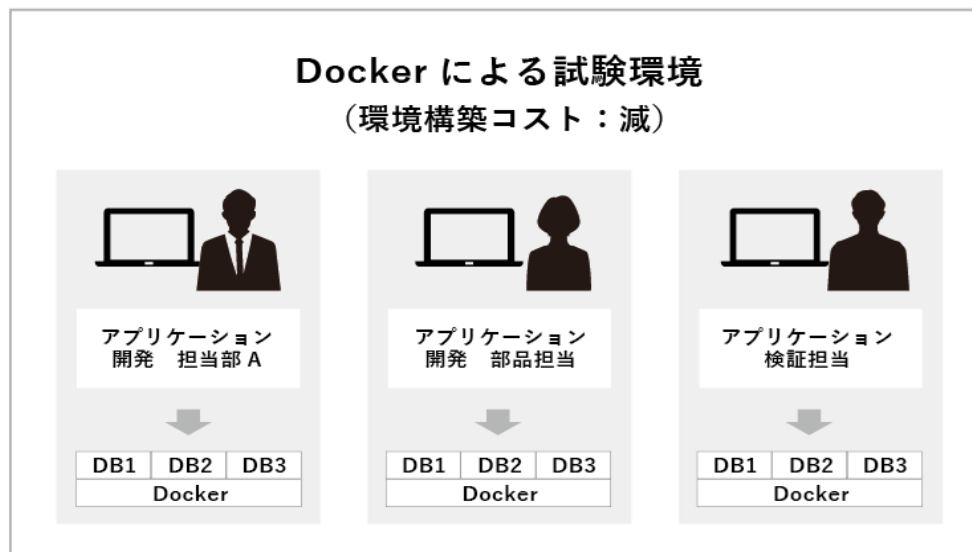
Docker による試験環境
（環境構築コスト：減）

アプリケーション
開発　担当部 A

| DB1 | DB2 | DB3 |
|---|---|---|

Docker

アプリケーション
開発　部品担当

| DB1 | DB2 | DB3 |
|---|---|---|

Docker

アプリケーション
検証担当

| DB1 | DB2 | DB3 |
|---|---|---|

Docker